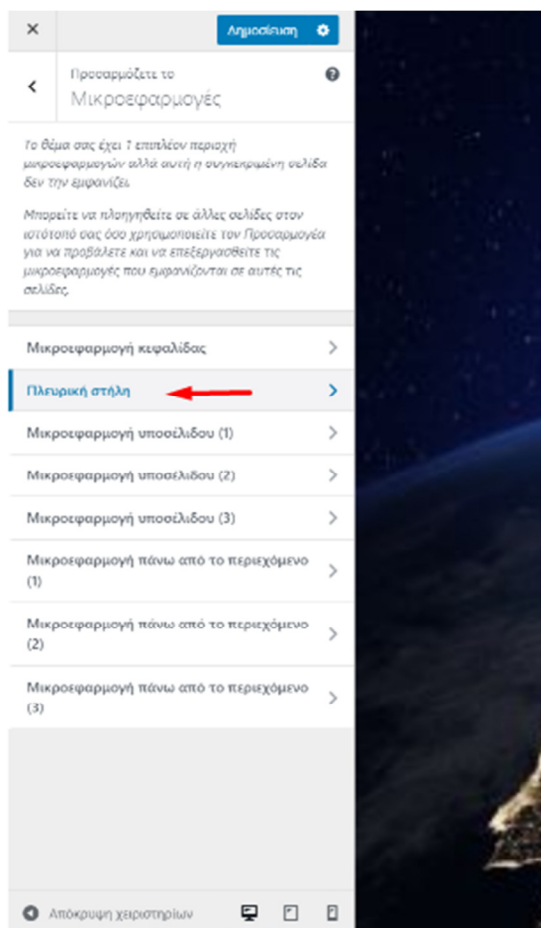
×

Δημοσίευση

Προσαρμόζετε το
Μικροεφαρμογές

Το θέμα σας έχει 1 επιπλέον περιοχή μικροεφαρμογών αλλά αυτή η συγκεκριμένη σελίδα δεν την εμφανίζει.

Μπορείτε να πλοηγηθείτε σε άλλες σελίδες στον ιστότοπό σας όσο χρησιμοποιείτε τον Προσαρμογέα για να προβάλετε και να επεξεργασθείτε τις μικροεφαρμογές που εμφανίζονται σε αυτές τις σελίδες.

Μικροεφαρμογή κεφαλίδας

Πλευρική στήλη

Μικροεφαρμογή υποσέλιδου (1)

Μικροεφαρμογή υποσέλιδου (2)

Μικροεφαρμογή υποσέλιδου (3)

Μικροεφαρμογή πάνω από το περιεχόμενο (1)

Μικροεφαρμογή πάνω από το περιεχόμενο (2)

Μικροεφαρμογή πάνω από το περιεχόμενο (3)

Απόκρυψη χειριστηρίων